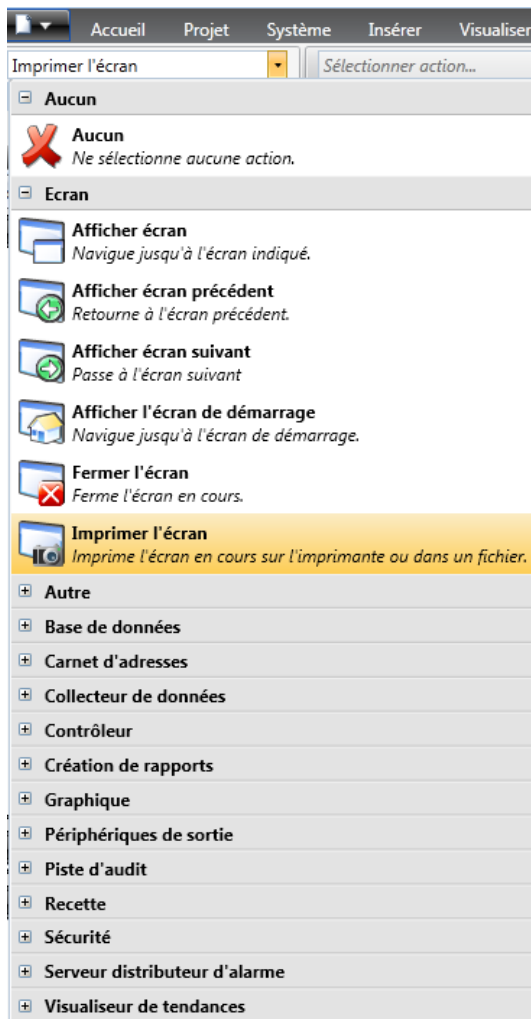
Accueil Projet Système Insérer Visualiser

Imprimer l'écran

Sélectionner action...

⊟ Aucun

Aucun
Ne sélectionne aucune action.

⊟ Ecran

Afficher écran
Navigue jusqu'à l'écran indiqué.

Afficher écran précédent
Retourne à l'écran précédent.

Afficher écran suivant
Passe à l'écran suivant

Afficher l'écran de démarrage
Navigue jusqu'à l'écran de démarrage.

Fermer l'écran
Ferme l'écran en cours.

Imprimer l'écran
Imprime l'écran en cours sur l'imprimante ou dans un fichier.

⊞ Autre

⊞ Base de données

⊞ Carnet d'adresses

⊞ Collecteur de données

⊞ Contrôleur

⊞ Création de rapports

⊞ Graphique

⊞ Périphériques de sortie

⊞ Piste d'audit

⊞ Recette

⊞ Sécurité

⊞ Serveur distributeur d'alarme

⊞ Visualiseur de tendances